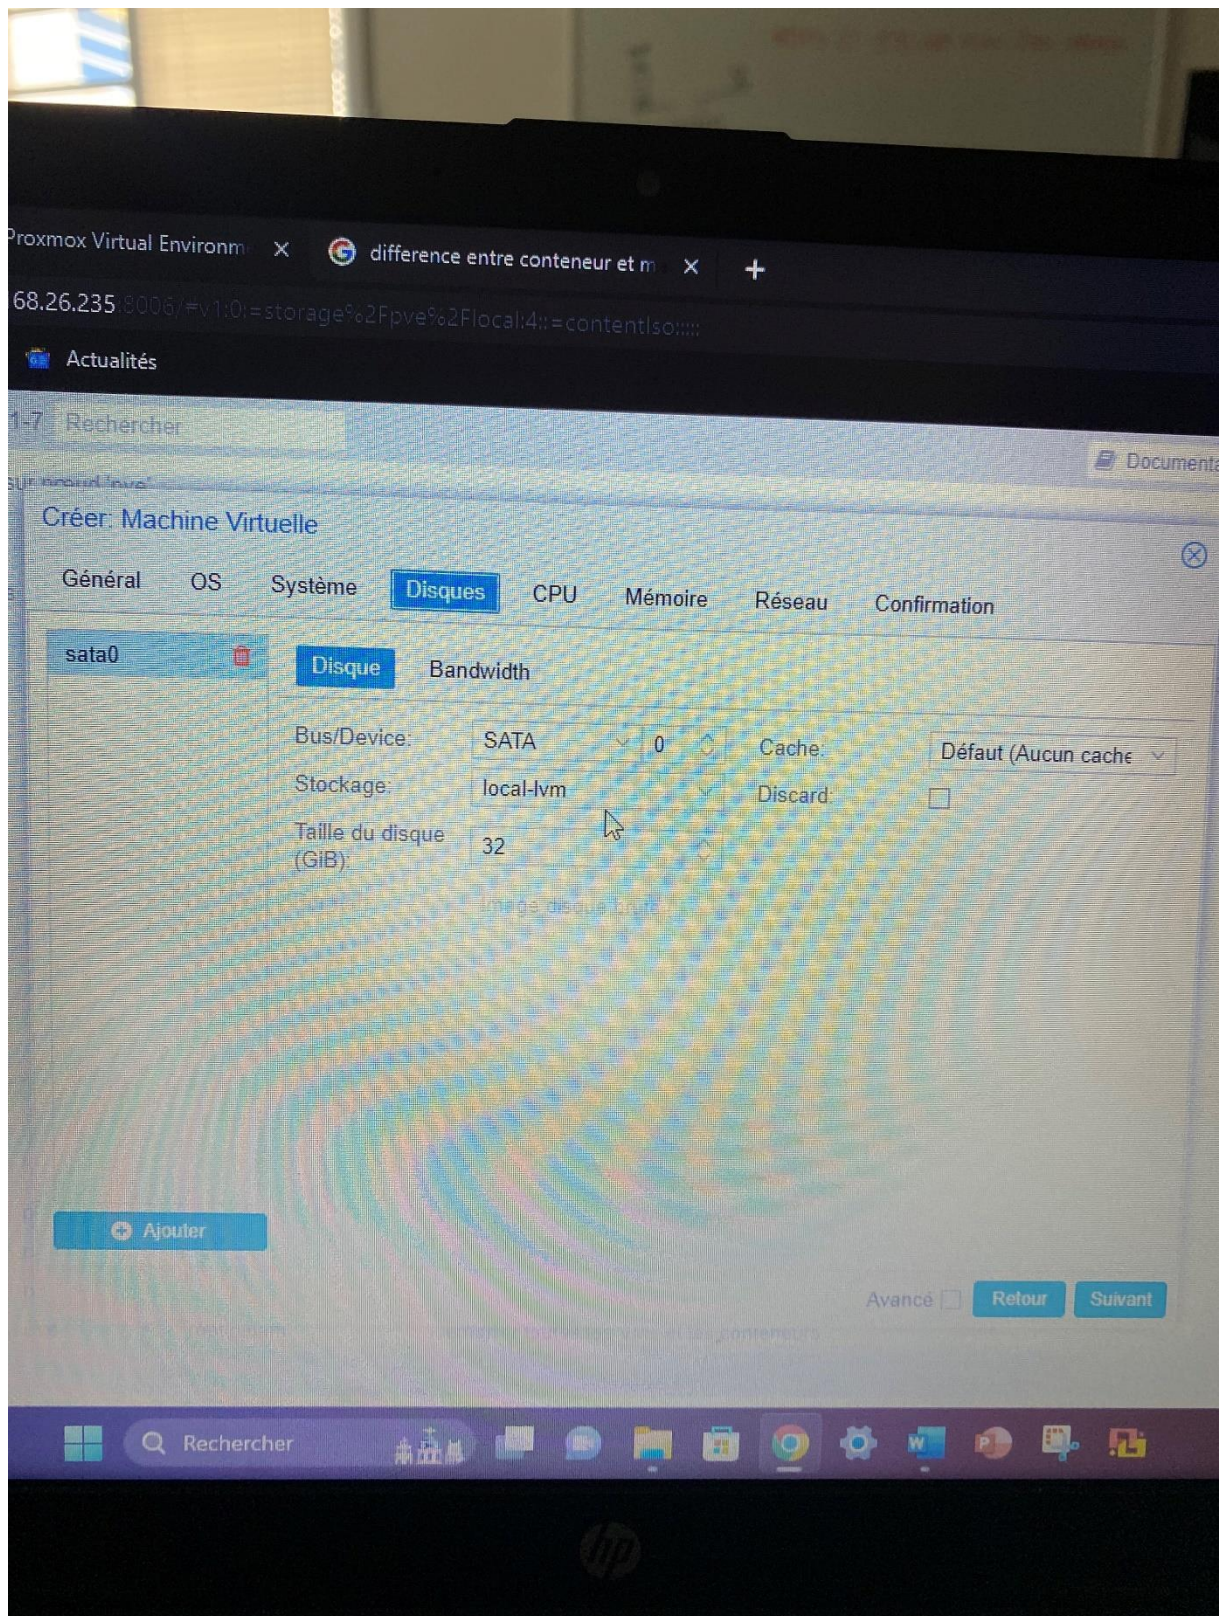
Proxmox Virtual Environm ×
difference entre conteneur et m ×
+

68.26.235:8006/#v1:0:=storage%2Fpve%2Flocal:4::=contentIso::::

Actualités

1-7 Rechercher

Documenta

sur noeud 'pve'

Créer: Machine Virtuelle

Général OS Système Disques CPU Mémoire Réseau Confirmation

sata0

Disque Bandwidth

Bus/Device: SATA 0

Cache: Défaut (Aucun cache

Stockage: local-lvm

Discard:

Taille du disque (GiB): 32

Image disque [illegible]

Ajouter

Avancé Retour Suivant

Rechercher